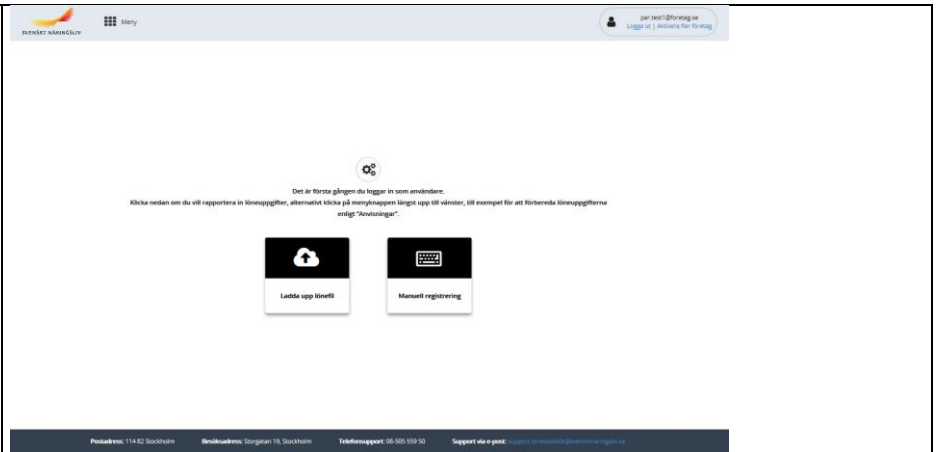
SVENSKT NÄRINGSLIV

Meny

par.test1@foretag.se
Logga ut | Aktivera fler företag

Det är första gången du loggar in som användare.
Klicka nedan om du vill rapportera in löneuppgifter, alternativt klicka på menyknappen längst upp till vänster, till exempel för att förbereda löneuppgifterna enligt "Anvisningar".

Ladda upp lönefil

Manuell registrering

Postadress: 114 82 Stockholm Besöksadress: Storgatan 19, Stockholm Telefonsupport: 08-505 559 50 Support via e-post: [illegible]